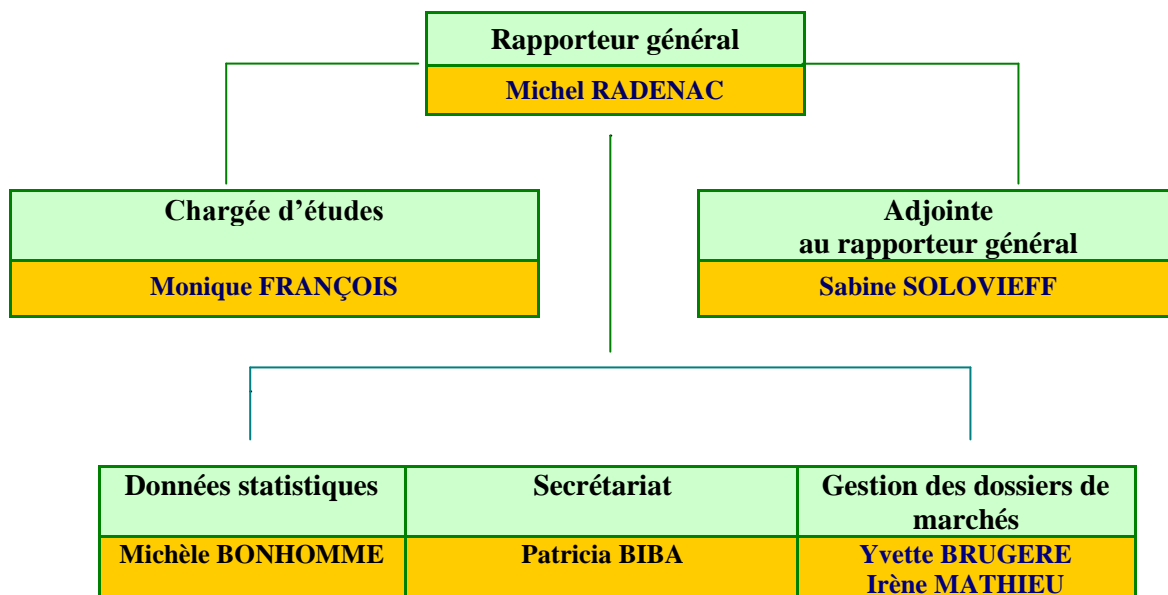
Rapporteur général

Michel RADENAC

Chargée d'études

Monique FRANÇOIS

Adjointe au rapporteur général

Sabine SOLOVIEFF

| Données statistiques | Secrétariat | Gestion des dossiers de marchés |
|---|---|---|
| Michèle BONHOMME | Patricia BIBA | Yvette BRUGERE Irène MATHIEU |